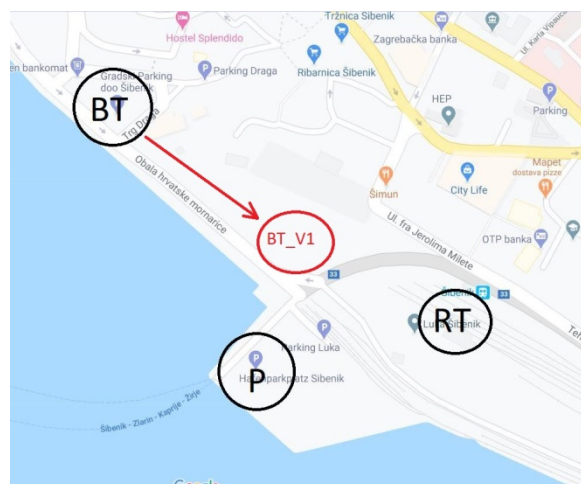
Tržnica Šibenik
Hostel Splendido
Zagrebačka banka
Ul. Karla Vipauca
en bankomat
Gradski Parking doo Šibenik
Parking Draga
Ribarnica Šibenik
BT
Trg Drage
HEP
Parking
Obala hrvatske mornarice
Šimun
Mapet dostava pizze
City Life
BT_V1
Ul. fra Jerolima Milete
OTP banka
33
Šibenik
33
Luka Šibenik
RT
Tef
Parking Luka
P
Hafenparkplatz Sibenik
Šibenik - Zlarin - Kaprije - Žirje
Google